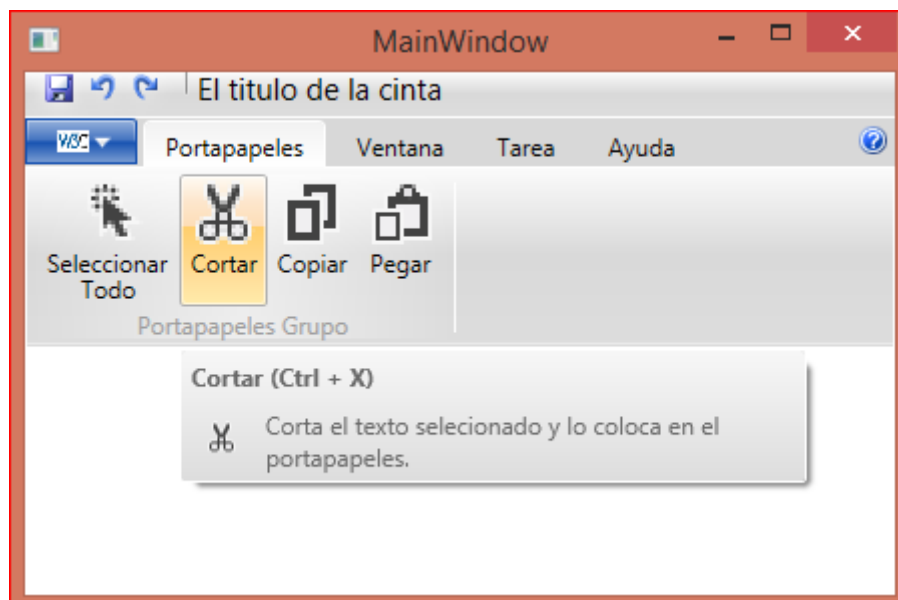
MainWindow

El titulo de la cinta

W3C

Portapapeles

Ventana

Tarea

Ayuda

Seleccionar Todo

Cortar

Copiar

Pegar

Portapapeles Grupo

Cortar (Ctrl + X)

Corta el texto selecionado y lo coloca en el portapapeles.